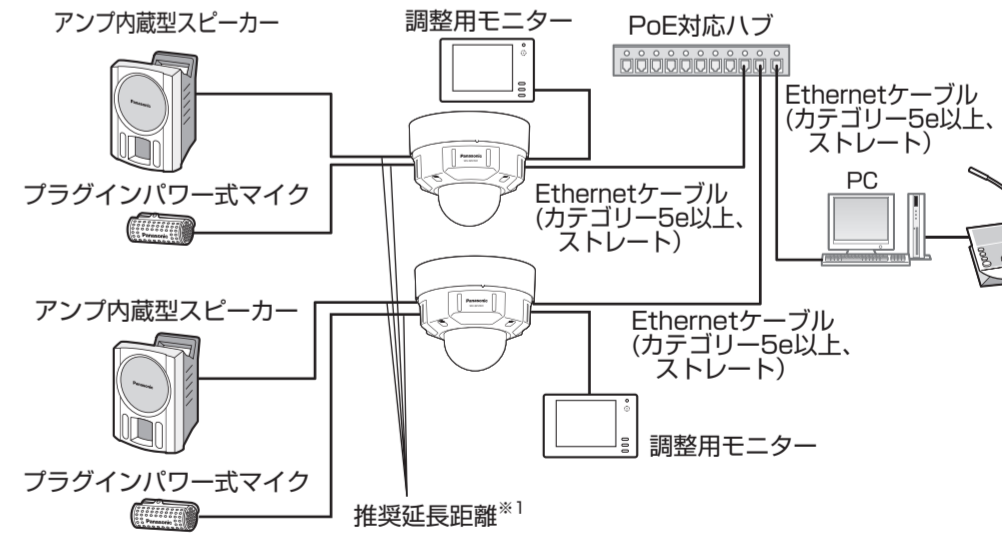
アンプ内蔵型スピーカー

調整用モニター

PoE対応ハブ

Ethernetケーブル
(カテゴリー5e以上、
ストレート)

PC

プラグインパワー式マイク

Ethernetケーブル
(カテゴリー5e以上、
ストレート)

アンプ内蔵型スピーカー

Ethernetケーブル
(カテゴリー5e以上、
ストレート)

調整用モニター

プラグインパワー式マイク

推奨延長距離※1